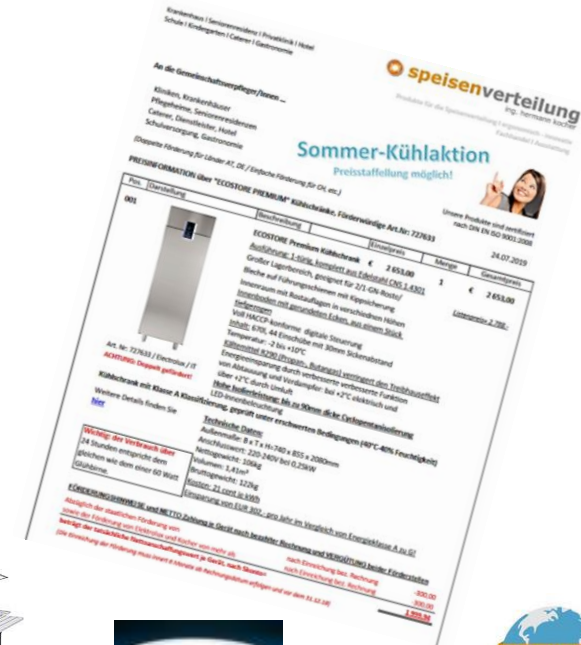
Krankenhaus | Seniorenresidenz | Privatklinik | Hotel
Schule | Kindergarten | Caterer | Gastronomie

An die Gemeinschaftsverpfleger/innen ...

Kliniken, Krankenhäuser
Pflegeheime, Seniorenresidenzen
Caterer, Dienstleister, Hotel
Schulverpflegung, Gastronomie

(Doppelte Förderung für Länder AT, DE / Einfache Förderung für CH, etc.)

speisenverteilung
ing. hermann kocher
Produkte für die Speisenversorgung | Ergonomie - Hotelerie
Fachhandel | Ausstattung

Sommer-Kühlaktion
Preisstaffellung möglich!

Unsere Produkte sind zertifiziert nach DIN EN ISO 9001:2008

24.07.2019

PREISINFORMATION über "ECOSTORE PREMIUM" Kühlschränke, Förderwürdige Art.Nr: 727633

| Pos. | Darstellung | Beschreibung | Einzelpreis | Menge | Gesamtpreis |
|---|---|---|---|---|---|
| 001 | | ECOSTORE Premium Kühlschrank € 2 653,00 | | 1 | € 2 653,00 |

Ausführung: 1-türig, komplett aus Edelstahl CNS 1.4301
Großer Lagerbereich, geeignet für 2/1-GN-Roste/Bleche auf Führungsschienen mit Kippsicherung
Innenraum mit Rostauflagen in verschiedenen Höhen
Seitenböden mit gerundeten Ecken, aus einem Stück
Voll HACCP konforme digitale Steuerung
Inhalt: 670L 44 Einschübe mit 30mm Sickenabstand
Temperatur: -2 bis +10°C
Kältemittel R290 (Propan, Butangas) verringert den Treibhauseffekt
Energieeinsparung durch verbesserte verbesserte Funktion von Abtauung und Verdampfer, bei +2°C elektrisch und über +2°C durch Umluft
Hohe Isolierleistung: bis zu 90mm dicke Cyclopentanisolierung
LED-Innenbeleuchtung

Listenpreis: 3.788,-

Art. Nr: 727633 / Electrolux / IT
ACHTUNG: Doppelt gefördert!

Kühlschrank mit Klasse A Klassifizierung, geprüft unter erschwerten Bedingungen (40°C-40% Feuchtigkeit)

Weitere Details finden Sie hier

Wichtig: der Verbrauch über 24 Stunden entspricht dem gleichen wie dem einer 60 Watt Glühbirne.

Technische Daten:
Außenmaße: B x T x H=740 x 855 x 2080mm
Anschlusswert: 220-240V bei 0,25KW
Nettogewicht: 106kg
Volumen: 1,41m³
Bruttogewicht: 122kg
Kosten: 21 cent je kWh
Einsparung von EUR 302,- pro Jahr im Vergleich von Energieklasse A zu G!

FÖRDERUNGSHINWEISE und NETTO Zahlung je Gerät nach bezahlter Rechnung und VERGÜTUNG beider Förderstellen
Abzüglich der staatlichen Förderung von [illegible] nach Einreichung bez. Rechnung -300,00
Abzüglich der Förderung von Electrolux und Kocher von mehr als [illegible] nach Einreichung bez. Rechnung -300,00
Betrag der tatsächliche Nettoanschaffungswert je Gerät, nach Abzügen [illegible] 1.553,00
(Die Einreichung der Förderung muss innert 4 Monate ab Rechnungsdatum erfolgen und vor dem 31.12.18)